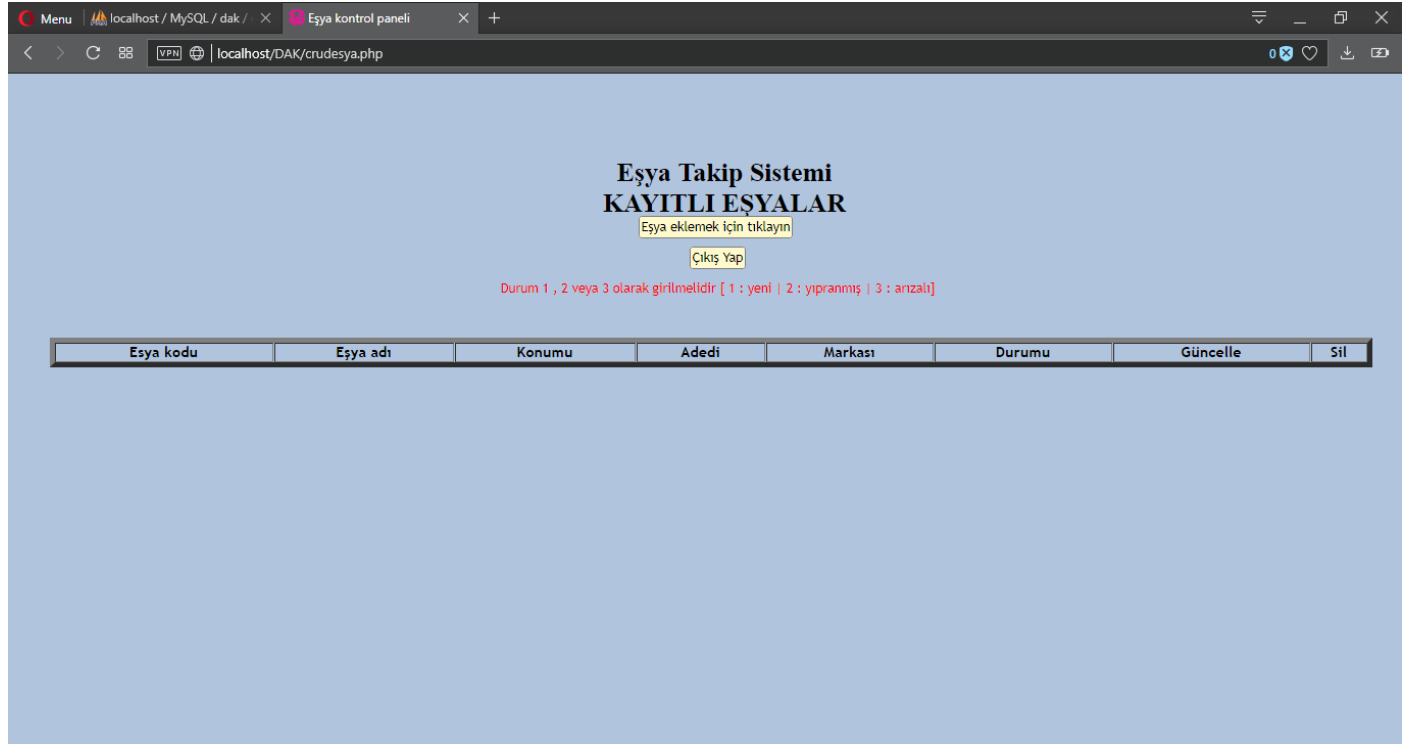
Menu | localhost / MySQL / dak / | Eşya kontrol paneli | +

VPN | localhost/DAK/crudesya.php

0

Eşya Takip Sistemi
KAYITLI EŞYALAR

Eşya eklemek için tıklayın

Çıkış Yap

Durum 1 , 2 veya 3 olarak girilmelidir [ 1 : yeni | 2 : yıpranmış | 3 : arızalı]

| Esya kodu | Eşya adı | Konumu | Adedi | Markası | Durumu | Güncelle | Sil |
|---|---|---|---|---|---|---|---|